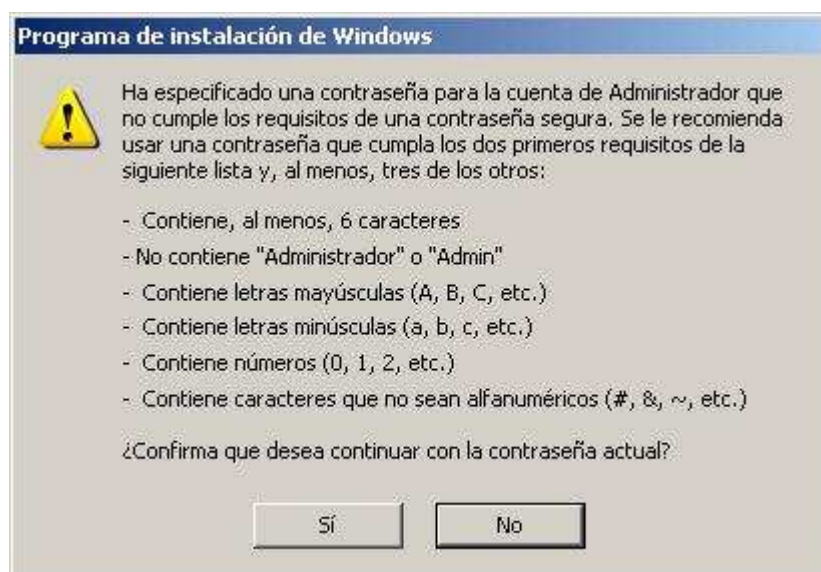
Programa de instalación de Windows

Ha especificado una contraseña para la cuenta de Administrador que no cumple los requisitos de una contraseña segura. Se le recomienda usar una contraseña que cumpla los dos primeros requisitos de la siguiente lista y, al menos, tres de los otros:

- Contiene, al menos, 6 caracteres
- No contiene "Administrador" o "Admin"
- Contiene letras mayúsculas (A, B, C, etc.)
- Contiene letras minúsculas (a, b, c, etc.)
- Contiene números (0, 1, 2, etc.)
- Contiene caracteres que no sean alfanuméricos (#, &, ~, etc.)

¿Confirma que desea continuar con la contraseña actual?

Sí

No